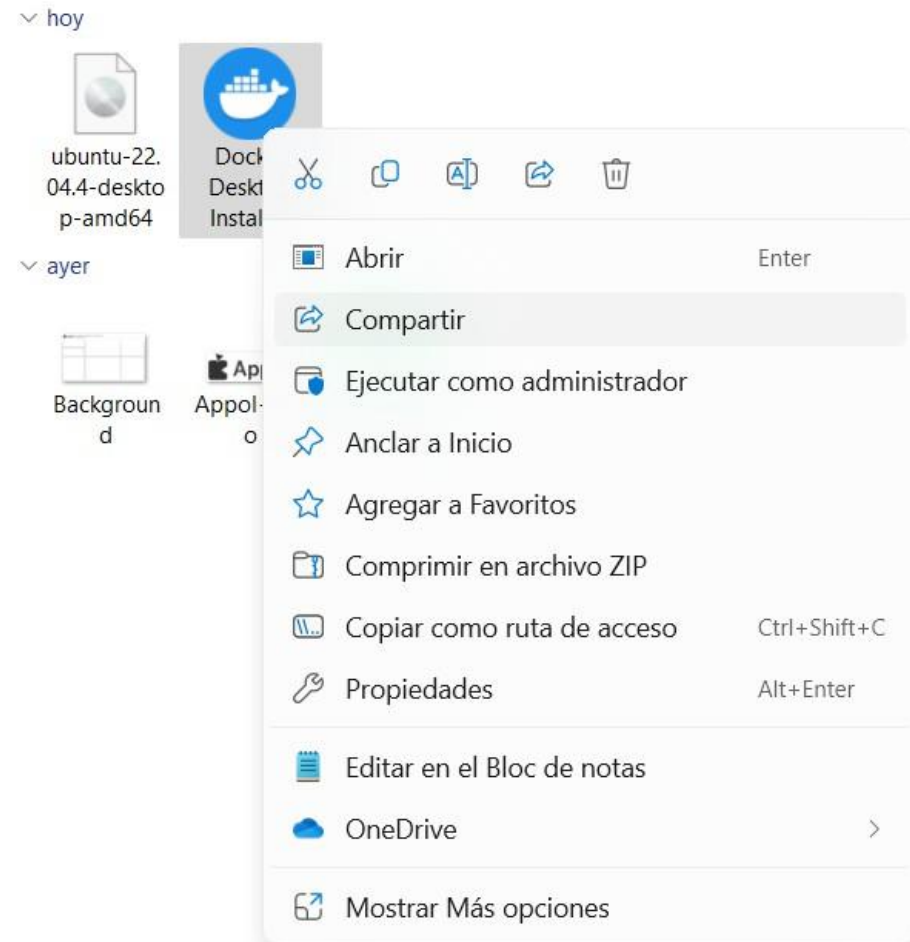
hoy

ubuntu-22.04.4-desktop-amd64

Dock
Deskt
Instal

ayer

Background

App
Appol-
o

Abrir Enter

Compartir

Ejecutar como administrador

Anclar a Inicio

Agregar a Favoritos

Comprimir en archivo ZIP

Copiar como ruta de acceso Ctrl+Shift+C

Propiedades Alt+Enter

Editar en el Bloc de notas

OneDrive

Mostrar Más opciones